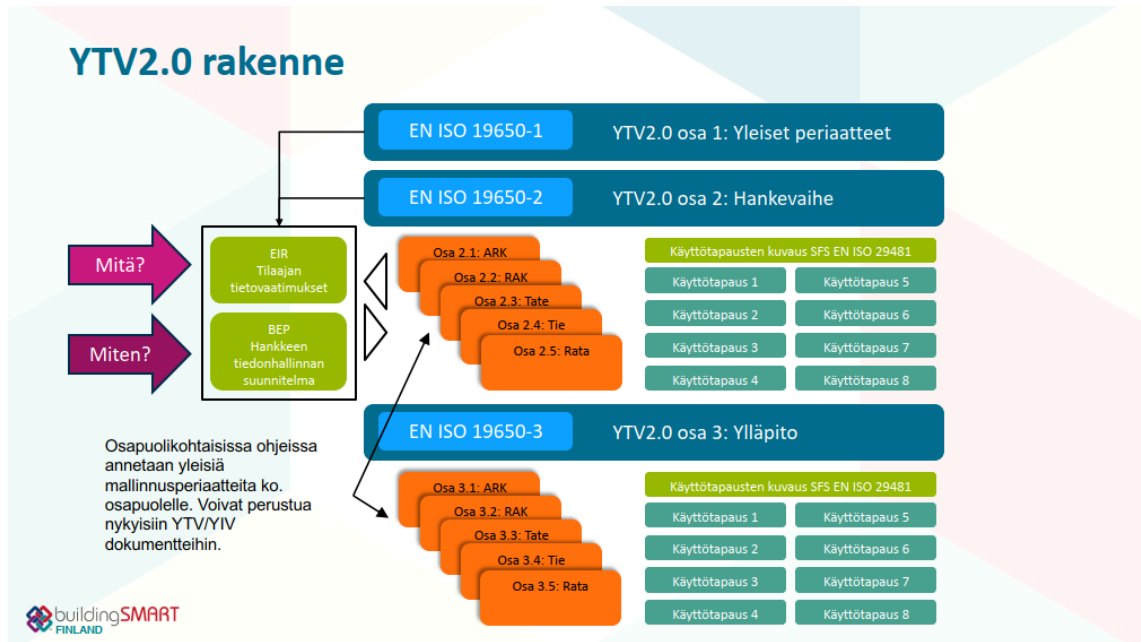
YTV2.0 rakenne

EN ISO 19650-1 YTV2.0 osa 1: Yleiset periaatteet

EN ISO 19650-2 YTV2.0 osa 2: Hankevaihe

Mitä?

Miten?

EIR
Tilaajan tietovaatimukset

BEP
Hankkeen tiedonhallinnan suunnitelma

Osa 2.1: ARK
Osa 2.2: RAK
Osa 2.3: Tate
Osa 2.4: Tie
Osa 2.5: Rata

Käyttötapausten kuvaus SFS EN ISO 29481

| Käyttötapaus 1 | Käyttötapaus 5 |
|---|---|
| Käyttötapaus 2 | Käyttötapaus 6 |
| Käyttötapaus 3 | Käyttötapaus 7 |
| Käyttötapaus 4 | Käyttötapaus 8 |

EN ISO 19650-3 YTV2.0 osa 3: Ylläpito

Osapuolikohtaisissa ohjeissa annetaan yleisiä mallinnusperiaatteita ko. osapuolelle. Voivat perustua nykyisiin YTV/YIV dokumentteihin.

Osa 3.1: ARK
Osa 3.2: RAK
Osa 3.3: Tate
Osa 3.4: Tie
Osa 3.5: Rata

Käyttötapausten kuvaus SFS EN ISO 29481

| Käyttötapaus 1 | Käyttötapaus 5 |
|---|---|
| Käyttötapaus 2 | Käyttötapaus 6 |
| Käyttötapaus 3 | Käyttötapaus 7 |
| Käyttötapaus 4 | Käyttötapaus 8 |

buildingSMART FINLAND